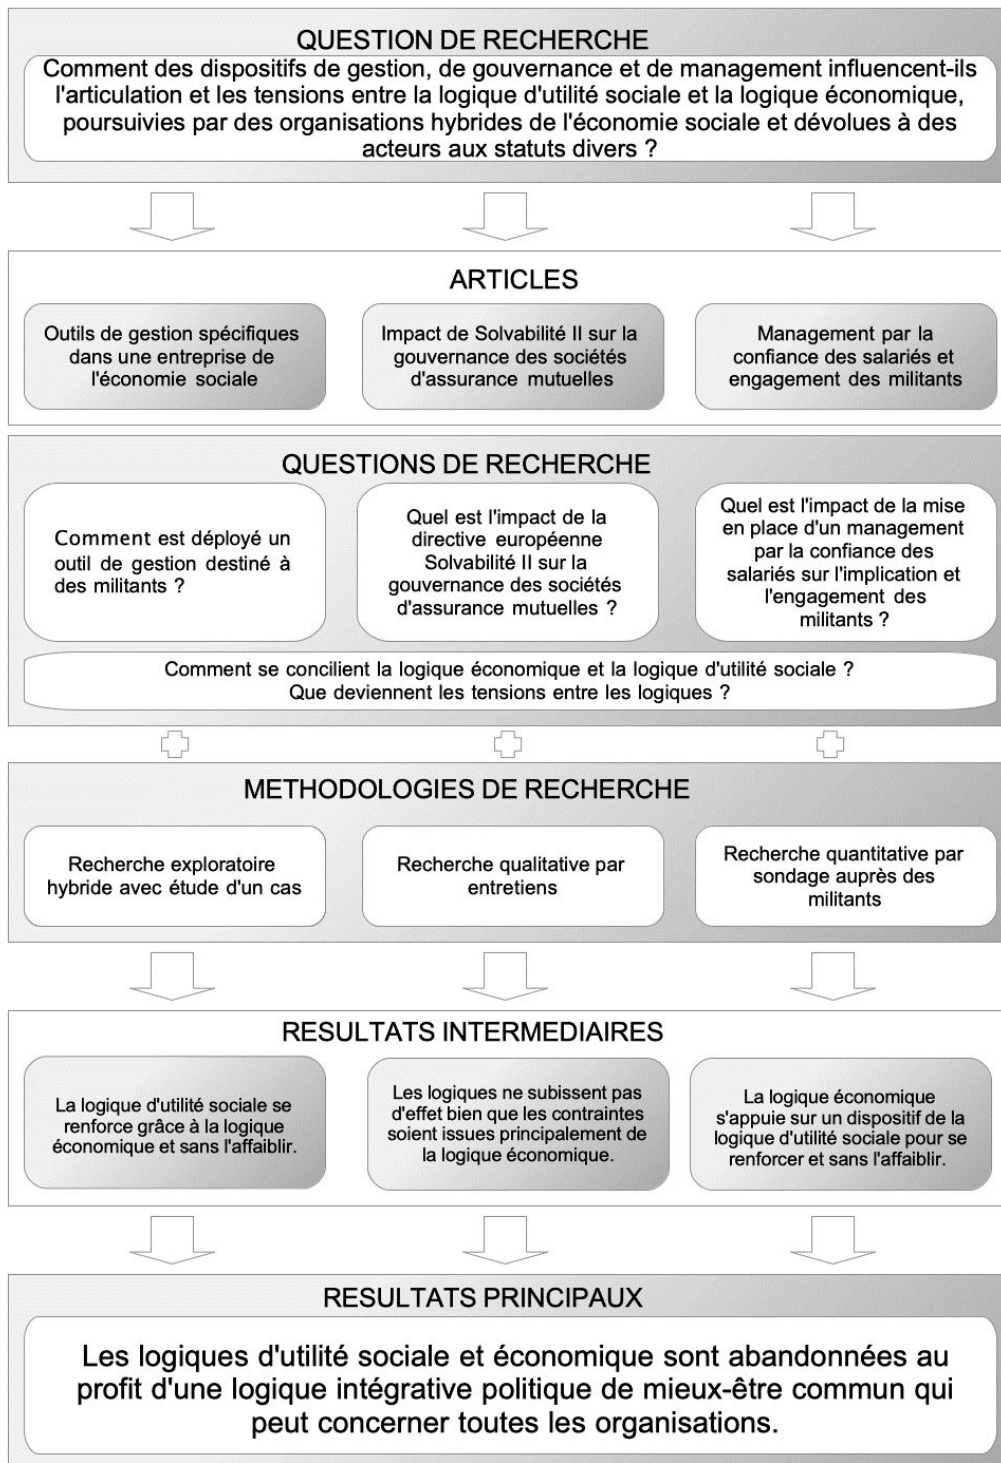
QUESTION DE RECHERCHE

Comment des dispositifs de gestion, de gouvernance et de management influencent-ils l'articulation et les tensions entre la logique d'utilité sociale et la logique économique, poursuivies par des organisations hybrides de l'économie sociale et dévolues à des acteurs aux statuts divers ?

ARTICLES

Outils de gestion spécifiques dans une entreprise de l'économie sociale

Impact de Solvabilité II sur la gouvernance des sociétés d'assurance mutuelles

Management par la confiance des salariés et engagement des militants

QUESTIONS DE RECHERCHE

Comment est déployé un outil de gestion destiné à des militants ?

Quel est l'impact de la directive européenne Solvabilité II sur la gouvernance des sociétés d'assurance mutuelles ?

Quel est l'impact de la mise en place d'un management par la confiance des salariés sur l'implication et l'engagement des militants ?

Comment se concilient la logique économique et la logique d'utilité sociale ? Que deviennent les tensions entre les logiques ?

METHODOLOGIES DE RECHERCHE

Recherche exploratoire hybride avec étude d'un cas

Recherche qualitative par entretiens

Recherche quantitative par sondage auprès des militants

RESULTATS INTERMEDIAIRES

La logique d'utilité sociale se renforce grâce à la logique économique et sans l'affaiblir.

Les logiques ne subissent pas d'effet bien que les contraintes soient issues principalement de la logique économique.

La logique économique s'appuie sur un dispositif de la logique d'utilité sociale pour se renforcer et sans l'affaiblir.

RESULTATS PRINCIPAUX

Les logiques d'utilité sociale et économique sont abandonnées au profit d'une logique intégrative politique de mieux-être commun qui peut concerner toutes les organisations.